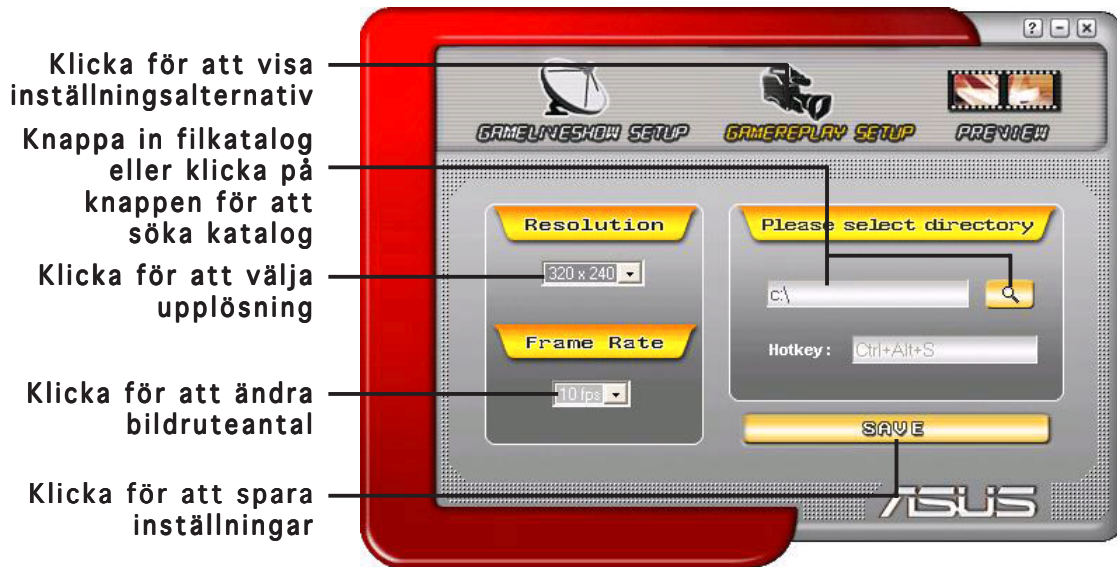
Klicka för att visa inställningsalternativ

Knappa in filkatalog eller klicka på knappen för att söka katalog

Klicka för att välja upplösning

Klicka för att ändra bildruteantal

Klicka för att spara inställningar

?

GAMELIVESHOW SETUP

GAMEREPLAY SETUP

PREVIEW

Resolution

320 x 240

Frame Rate

10 fps

Please select directory

c:\

Hotkey :

Ctrl+Alt+S

SAVE

/ISUS